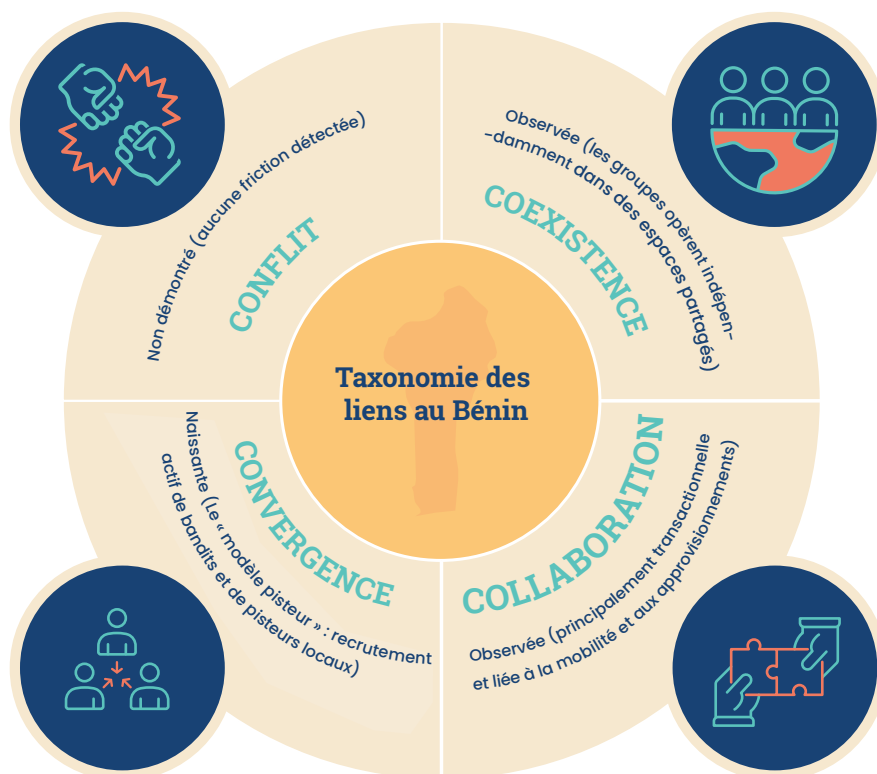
Taxonomie des liens au Bénin

CONFLIT
Non démontré (aucune friction détectée)

COEXISTENCE
Observée (les groupes opèrent indépendamment dans des espaces partagés)

CONVERGENCE
Naissante (Le « modèle pisteur » : recrutement actif de bandits et de pisteurs locaux)

COLLABORATION
Observée (principalement transactionnelle et liée à la mobilité et aux approvisionnements)